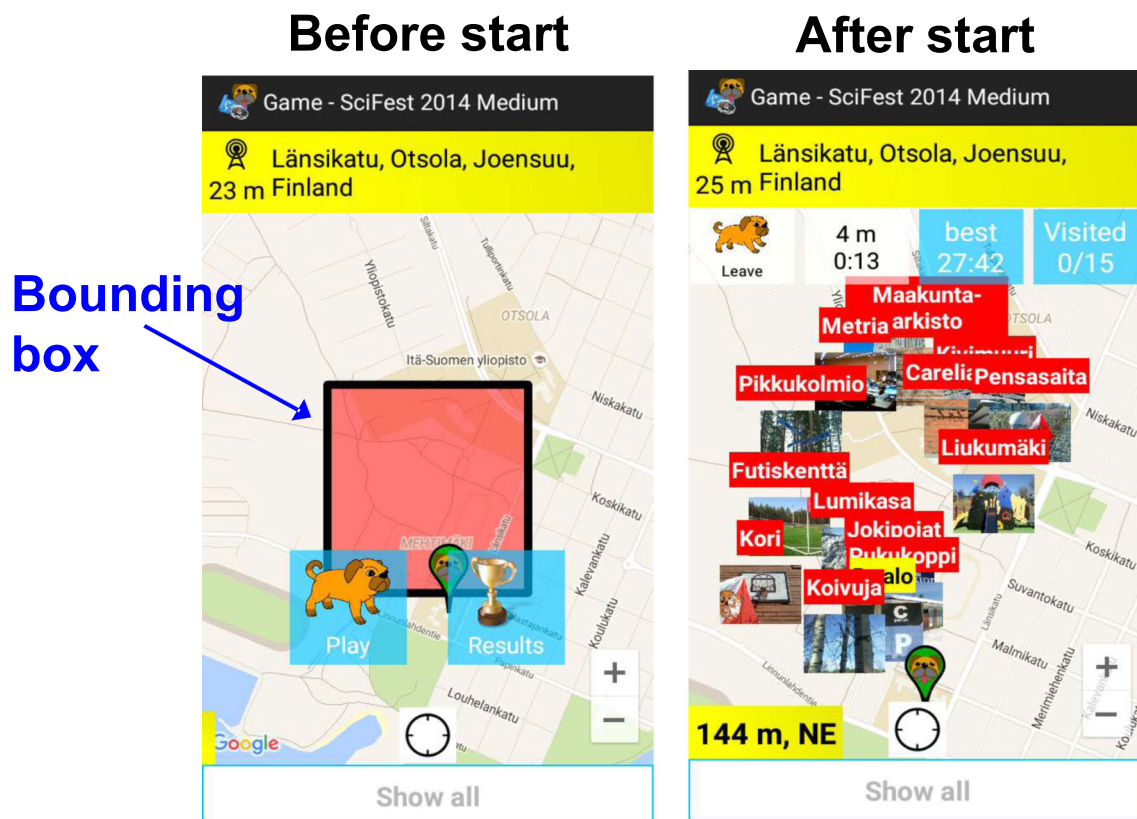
Before start

Bounding box

Game - SciFest 2014 Medium

Länsikatu, Otsola, Joensuu, 23 m Finland

Siltakatu
Tulliportinkatu
Yliopistokatu
OTSOLA
Itä-Suomen yliopisto
Niskakatu
Koskikatu
MEHTIMÄKI
Kalevankatu
Koulukatu
Linnunlahdentie
Louhelankatu

Play
Results

+
−

Google

Show all

After start

Game - SciFest 2014 Medium

Länsikatu, Otsola, Joensuu, 25 m Finland

Leave
4 m
0:13
best
27:42
Visited
0/15

Maakunta-arkisto
Metria
OTSOLA
Kivimuuri
Pikkukolmio
Carelia
Pensasaita
Niskakatu
Liukumäki
Futiskenttä
Lumikasa
Jokipoiat
Kori
Pukukoppi
Koskikatu
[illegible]alo
Koivuja
Suvantokatu
Linnunlahdentie
Merimiehenkatu

+
−

144 m, NE

Show all